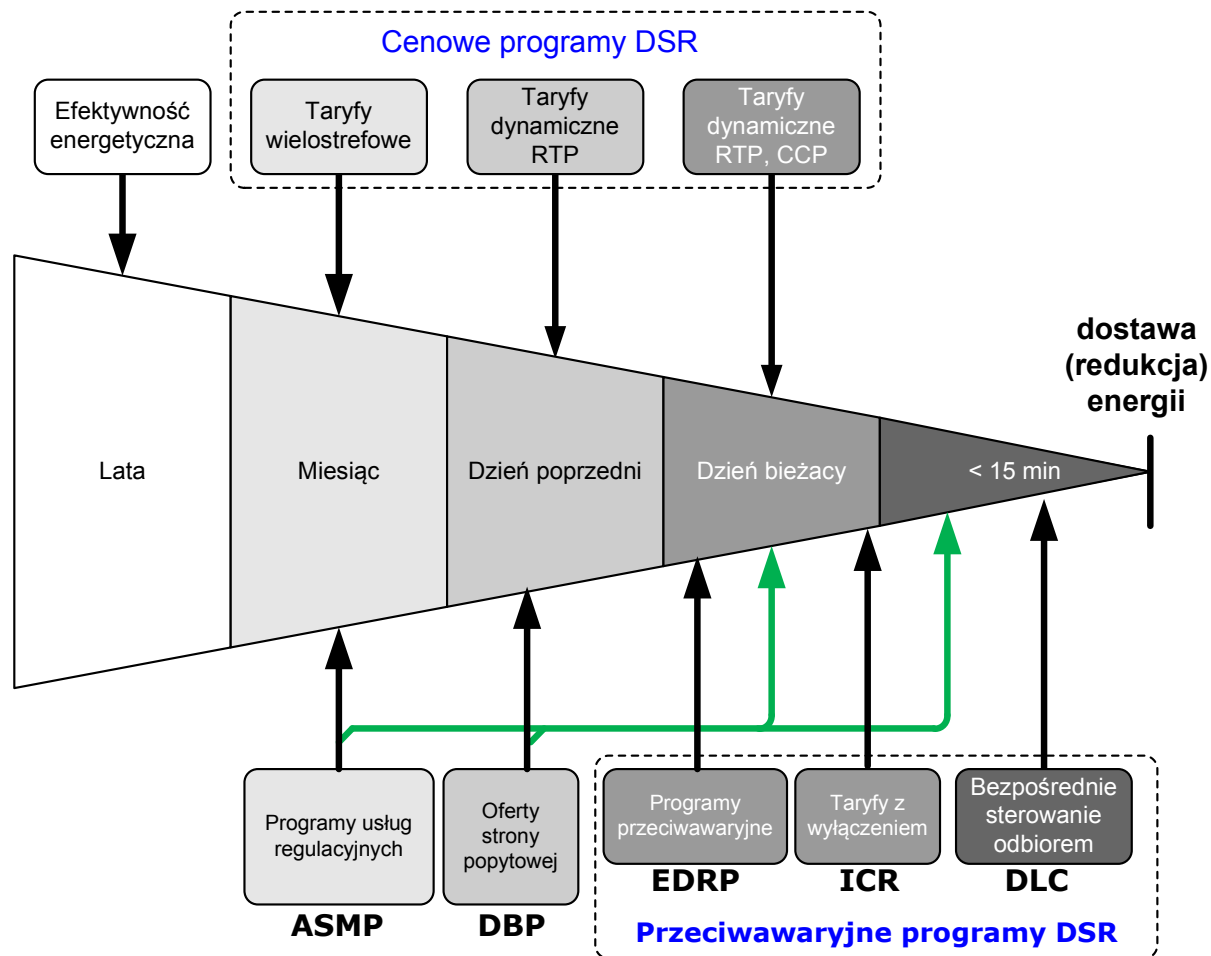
Cenowe programy DSR

Efektywność energetyczna

Taryfy wielostrefowe

Taryfy dynamiczne RTP

Taryfy dynamiczne RTP, CCP

dostawa (redukcja) energii

Lata

Miesiąc

Dzień poprzedni

Dzień bieżacy

< 15 min

Programy usług regulacyjnych

Oferty strony popytowej

Programy przeciwawaryjne

Taryfy z wyłączeniem

Bezpośrednie sterowanie odbiorem

ASMP

DBP

EDRP

ICR

DLC

Przeciwawaryjne programy DSR